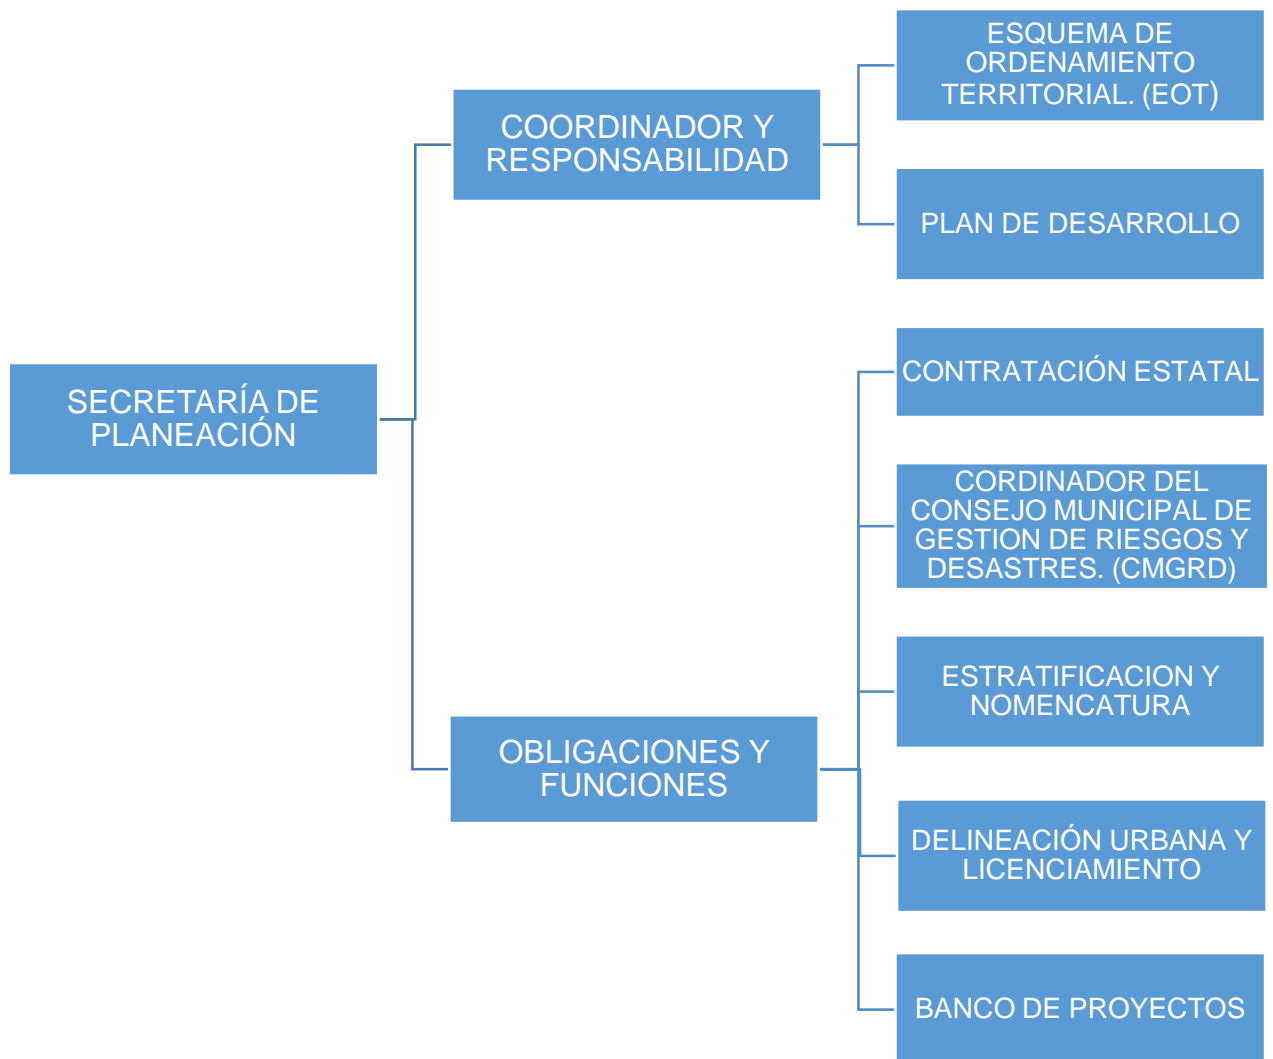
SECRETARÍA DE PLANEACIÓN

COORDINADOR Y RESPONSABILIDAD

ESQUEMA DE ORDENAMIENTO TERRITORIAL. (EOT)

PLAN DE DESARROLLO

OBLIGACIONES Y FUNCIONES

CONTRATACIÓN ESTATAL

CORDINADOR DEL CONSEJO MUNICIPAL DE GESTION DE RIESGOS Y DESASTRES. (CMGRD)

ESTRATIFICACION Y NOMENCATURA

DELINEACIÓN URBANA Y LICENCIAMIENTO

BANCO DE PROYECTOS